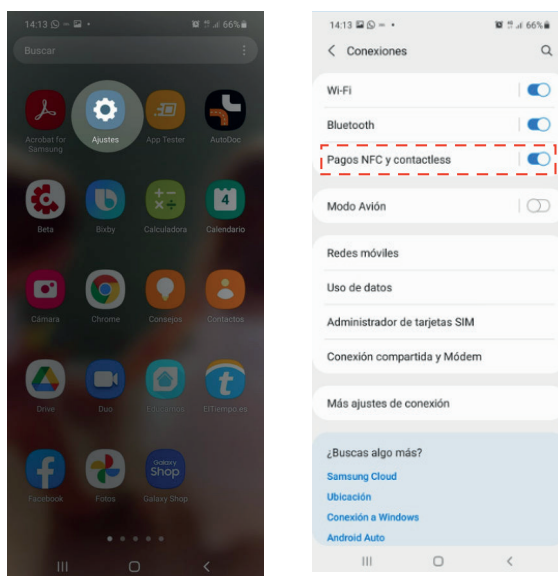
14:13 66%

Buscar

Acrobat for Samsung
Ajustes
App Tester
AutoDoc
Beta
Bixby
Calculadora
Calendario
Cámara
Chrome
Consejos
Contactos
Drive
Duo
Educamos
ElTiempo.es
Facebook
Fotos
Galaxy Shop

14:13 66%

Conexiones

Wi-Fi
Bluetooth
Pagos NFC y contactless
Modo Avión
Redes móviles
Uso de datos
Administrador de tarjetas SIM
Conexión compartida y Módem
Más ajustes de conexión

¿Buscas algo más?
Samsung Cloud
Ubicación
Conexión a Windows
Android Auto